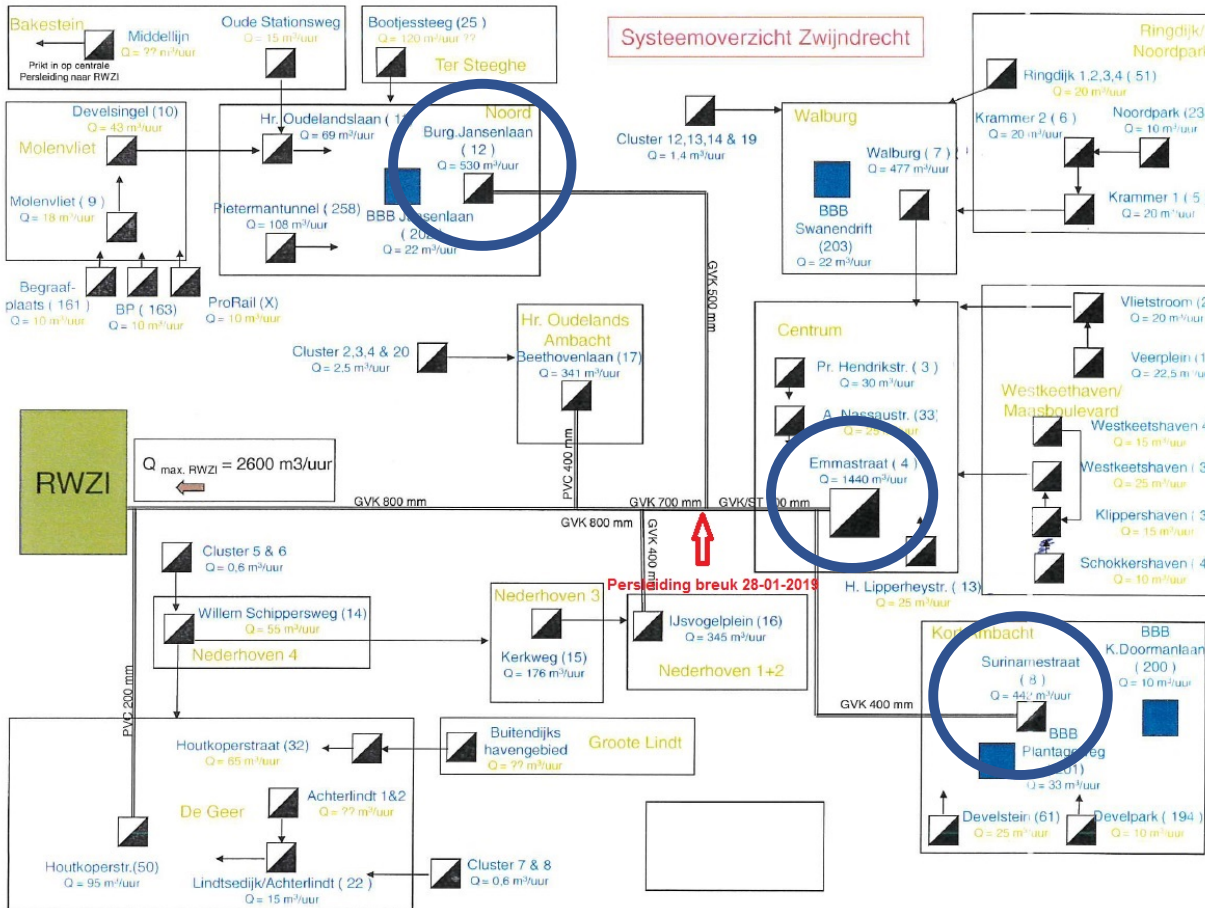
Systeemoverzicht Zwijndrecht

Bakestein
Middellijn
Q = ?? m³/uur
Prikt in op centrale Persleiding naar RWZI

Oude Stationsweg
Q = 15 m³/uur

Bootjessteeg (25)
Q = 120 m³/uur ??
Ter Steeghe

Molenvliet
Develsingel (10)
Q = 43 m³/uur
Molenvliet (9)
Q = 18 m³/uur
Begraafplaats (161)
Q = 10 m³/uur
BP (163)
Q = 10 m³/uur
ProRail (X)
Q = 10 m³/uur

Noord
Hr. Oudelandslaan (1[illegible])
Q = 69 m³/uur
Burg.Jansenlaan (12)
Q = 530 m³/uur
Pietermantunnel (258)
Q = 108 m³/uur
BBB Jansenlaan (20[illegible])
Q = 22 m³/uur

Cluster 12,13,14 & 19
Q = 1,4 m³/uur

Walburg
Walburg (7)
Q = 477 m³/uur
BBB Swanendrift (203)
Q = 22 m³/uur

Ringdijk/ Noordpark
Ringdijk 1,2,3,4 (51)
Q = 20 m³/uur
Krammer 2 (6)
Q = 20 m³/uur
Noordpark (23
Q = 10 m³/uur
Krammer 1 (5)
Q = 20 m³/uur

GVK 500 mm

Hr. Oudelands Ambacht
Beethovenlaan (17)
Q = 341 m³/uur
Cluster 2,3,4 & 20
Q = 2,5 m³/uur

Centrum
Pr. Hendrikstr. (3)
Q = 30 m³/uur
A. Nassaustr. (33)
Q = 25 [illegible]
Emmastraat (4)
Q = 1440 m³/uur
H. Lipperheystr. (13)
Q = 25 m³/uur

Westkeethaven/ Maasboulevard
Vlietstroom (2
Q = 20 m³/uur
Veerplein (1
Q = 22,5 m³/u
Westkeetshaven 4
Q = 15 m³/uur
Westkeetshaven (3
Q = 25 m³/uur
Klippershaven (3
Q = 15 m³/uur
Schokkershaven (4
Q = 10 m³/uur

RWZI
$Q_{max. RWZI}$ = 2600 m3/uur

GVK 800 mm
PVC 400 mm
GVK 700 mm
GVK/ST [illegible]00 mm
GVK 800 mm
GVK 400 mm
Persleiding breuk 28-01-2019

Cluster 5 & 6
Q = 0,6 m³/uur
Willem Schippersweg (14)
Q = 55 m³/uur
Nederhoven 4
Nederhoven 3
Kerkweg (15)
Q = 176 m³/uur
IJsvogelplein (16)
Q = 345 m³/uur
Nederhoven 1+2

Kort Ambacht
Surinamestraat (8)
Q = 44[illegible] m³/uur
BBB K.Doormanlaan (200)
Q = 10 m³/uur
BBB Plantageweg (201)
Q = 33 m³/uur
Develstein (61)
Q = 25 m³/uur
Develpark (194)
Q = 10 m³/uur
GVK 400 mm

PVC 200 mm

Houtkoperstraat (32)
Q = 65 m³/uur
Buitendijks havengebied
Q = ?? m³/uur
Groote Lindt
De Geer
Achterlindt 1&2
Q = ?? m³/uur
Houtkoperstr.(50)
Q = 95 m³/uur
Lindtsedijk/Achterlindt (22)
Q = 15 m³/uur
Cluster 7 & 8
Q = 0,6 m³/uur